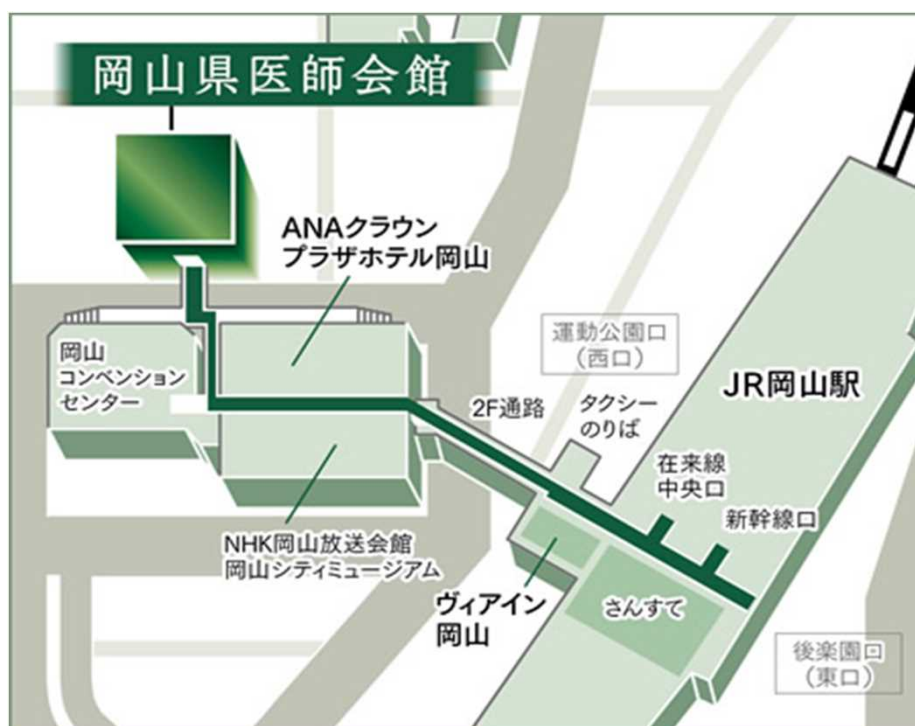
岡山県医師会館

ANAクラウン
プラザホテル岡山

運動公園口
（西口）

岡山
コンベンション
センター

JR岡山駅

2F通路

タクシー
のりば

在来線
中央口

新幹線口

NHK岡山放送会館
岡山シティミュージアム

ヴィアイン
岡山

さんすて

後楽園口
（東口）